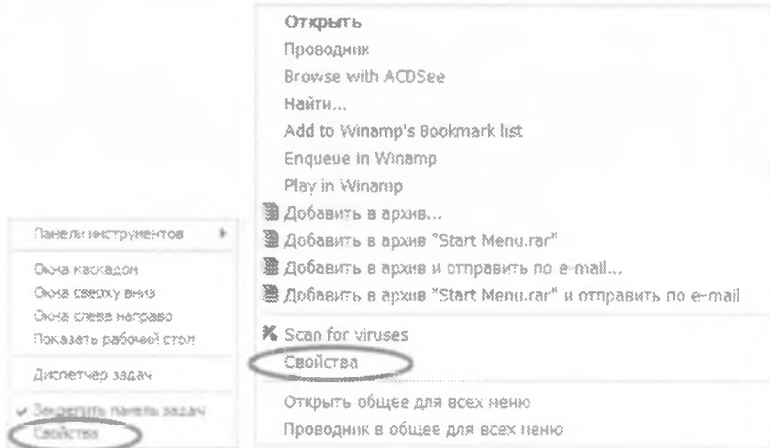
Открыть
Проводник
Browse with ACDSee
Найти...
Add to Winamp's Bookmark list
Enqueue in Winamp
Play in Winamp
Добавить в архив...
Добавить в архив "Start Menu.rar"
Добавить в архив и отправить по e-mail...
Добавить в архив "Start Menu.rar" и отправить по e-mail
Scan for viruses
Свойства
Открыть общее для всех меню
Проводник в общее для всех меню

Панели инструментов
Окна каскадом
Окна сверху вниз
Окна слева направо
Показать рабочий стол
Диспетчер задач
Закрепить панель задач
Свойства